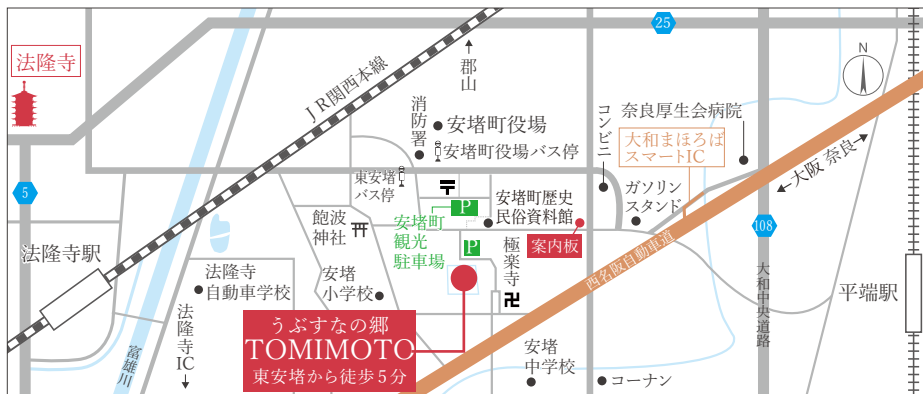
法隆寺

JR関西本線

25

N

郡山

消防署

安堵町役場

安堵町役場バス停

コンビニ

奈良厚生会病院

大和まほろばスマートIC

東安堵バス停

安堵町歴史民俗資料館

ガソリンスタンド

大阪 奈良

5

法隆寺駅

飽波神社

安堵町観光駐車場

P

P

極楽寺

案内板

108

西名阪自動車道

大和中央道路

平端駅

法隆寺自動車学校

安堵小学校

法隆寺IC

富雄川

うぶすなの郷
TOMIMOTO
東安堵から徒歩5分

安堵中学校

コーナン